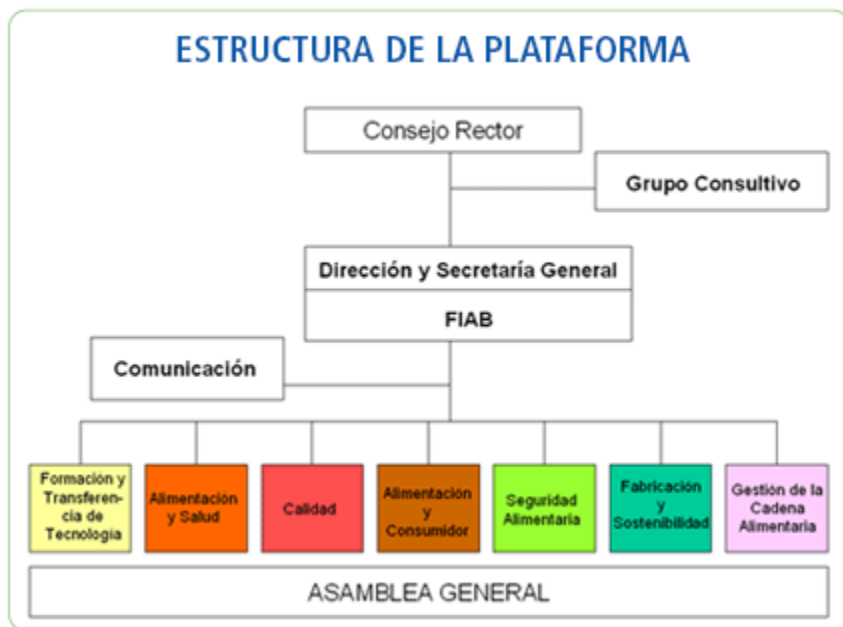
ESTRUCTURA DE LA PLATAFORMA

Consejo Rector

Grupo Consultivo

Dirección y Secretaría General

FIAB

Comunicación

Formación y Transferencia de Tecnología

Alimentación y Salud

Calidad

Alimentación y Consumidor

Seguridad Alimentaria

Fabricación y Sostenibilidad

Gestión de la Cadena Alimentaria

ASAMBLEA GENERAL